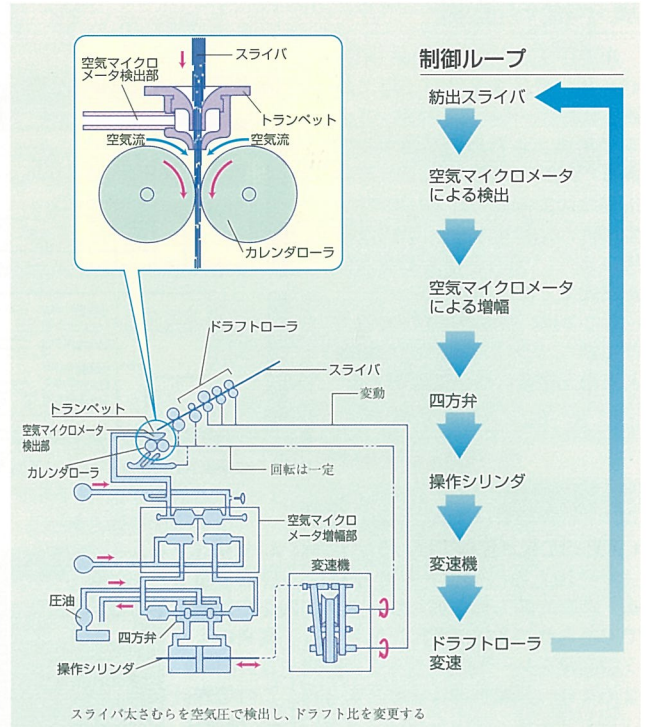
スライバ
空気マイクロメータ検出部
トランペット
空気流
空気流
カレンダローラ

ドラフトローラ
スライバ
変動
トランペット
空気マイクロメータ検出部
カレンダローラ
回転は一定
空気マイクロメータ増幅部
変速機
圧油
四方弁
操作シリンダ

制御ループ
紡出スライバ
空気マイクロメータによる検出
空気マイクロメータによる増幅
四方弁
操作シリンダ
変速機
ドラフトローラ変速

スライバ太さむらを空気圧で検出し、ドラフト比を変更する